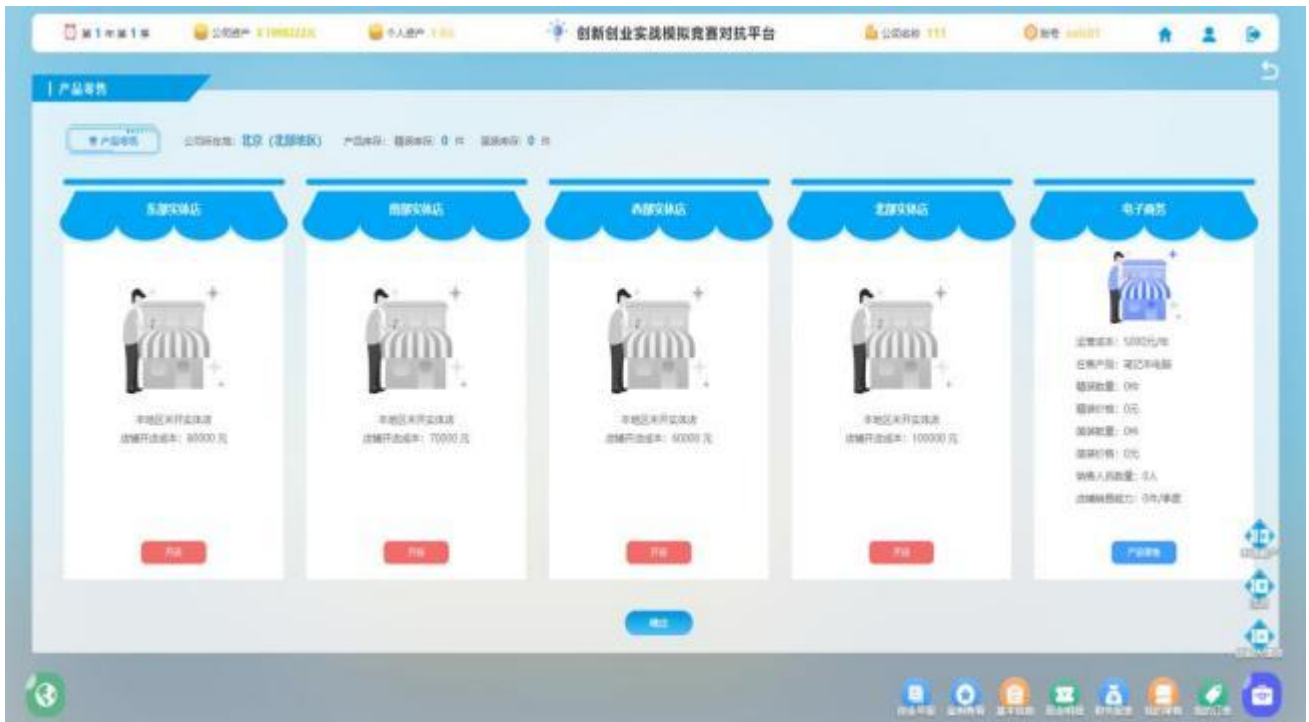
第1年第1季 公司资产 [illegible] 个人资产 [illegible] 创新创业实战模拟竞赛对抗平台 公司名称 111 账号 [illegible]

产品零售

产品零售 公司所在地: 北京 (北部地区) 产品库存: 精装库存: 0 件 简装库存: 0 件

东部实体店

本地区未开实体店
店铺开店成本: 80000 元

开店

南部实体店

本地区未开实体店
店铺开店成本: 70000 元

开店

西部实体店

本地区未开实体店
店铺开店成本: 60000 元

开店

北部实体店

本地区未开实体店
店铺开店成本: 100000 元

开店

电子商务

运营成本: 5000元/年
在售产品: 笔记本电脑
精装数量: 0件
精装价格: 0元
简装数量: 0件
简装价格: 0元
销售人员数量: 0人
店铺销售能力: 0件/季度

产品零售

确定